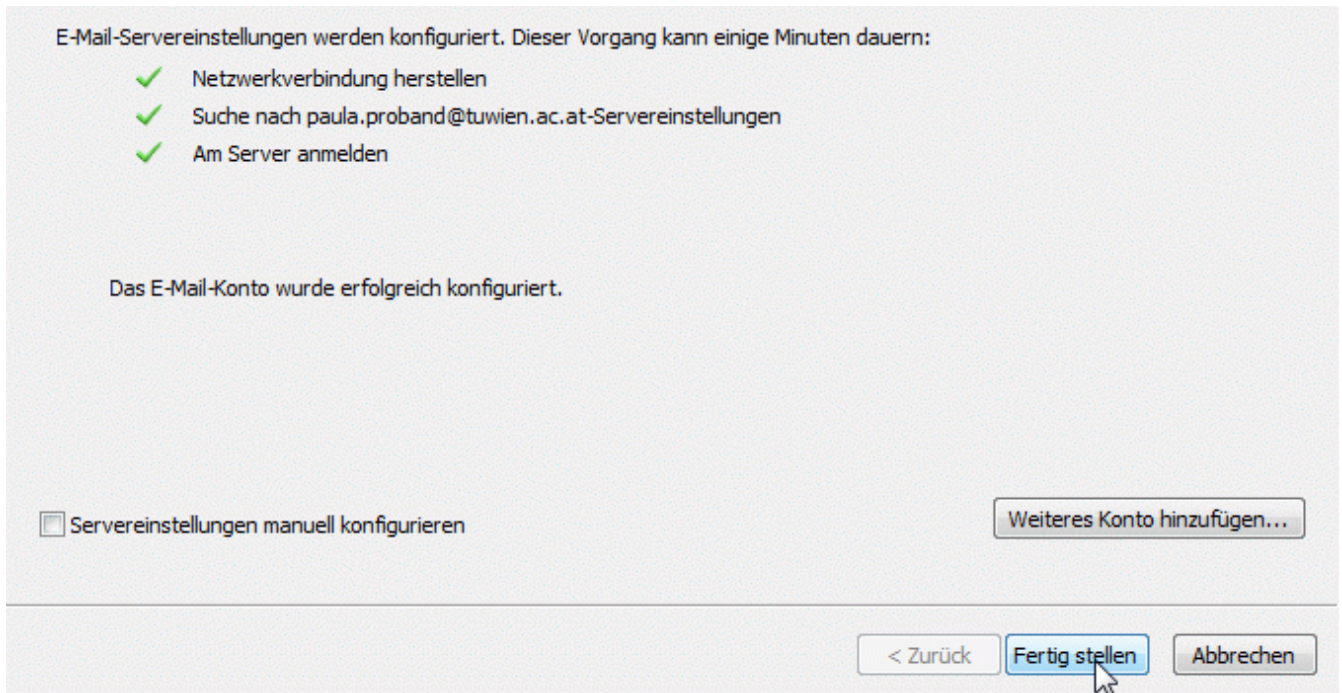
E-Mail-Servereinstellungen werden konfiguriert. Dieser Vorgang kann einige Minuten dauern:

Netzwerkverbindung herstellen

Suche nach paula.proband@tuwien.ac.at-Servereinstellungen

Am Server anmelden

Das E-Mail-Konto wurde erfolgreich konfiguriert.

Servereinstellungen manuell konfigurieren

Weiteres Konto hinzufügen...

< Zurück

Fertig stellen

Abbrechen